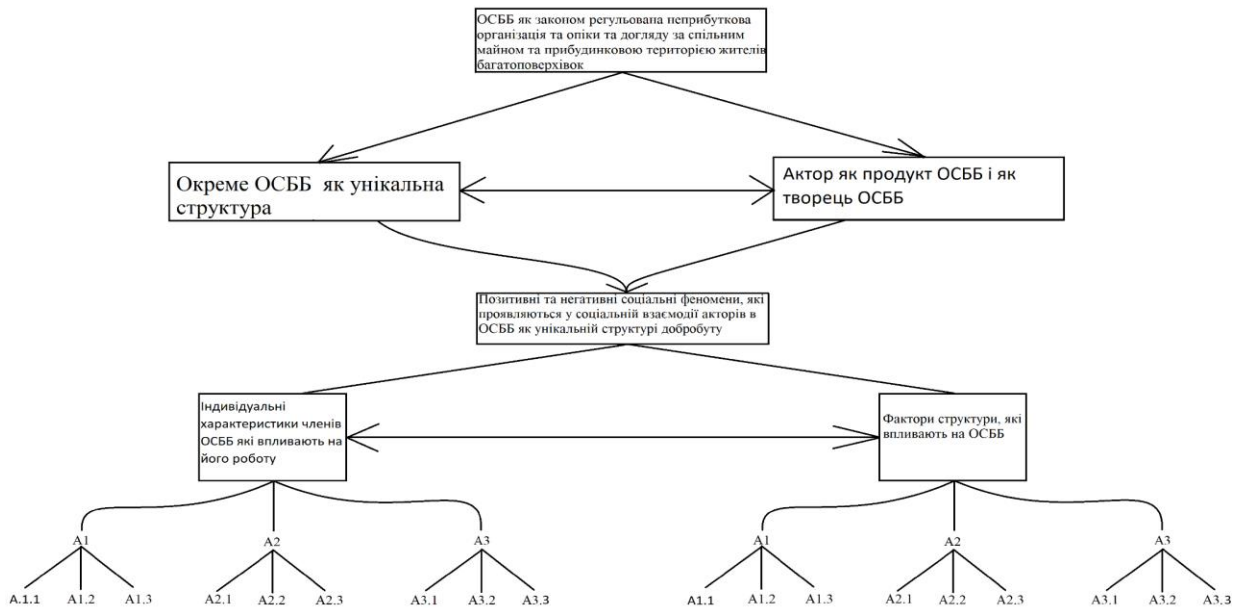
ОСББ як законом регульована неприбуткова організація та опіки та догляду за спільним майном та прибудинковою територією жителів багатоповерхівок

Окреме ОСББ як унікальна структура

Актор як продукт ОСББ і як творець ОСББ

Позитивні та негативні соціальні феномени, які проявляються у соціальній взаємодії акторів в ОСББ як унікальній структурі добробуту

Індивідуальні характеристики членів ОСББ які впливають на його роботу

Фактори структури, які впливають на ОСББ

A1

A2

A3

A.1.1 A1.2 A1.3

A2.1 A2.2 A2.3

A3.1 A3.2 A3.3

A1

A2

A3

A1.1 A1.2 A1.3

A2.1 A2.2 A2.3

A3.1 A3.2 A3.3